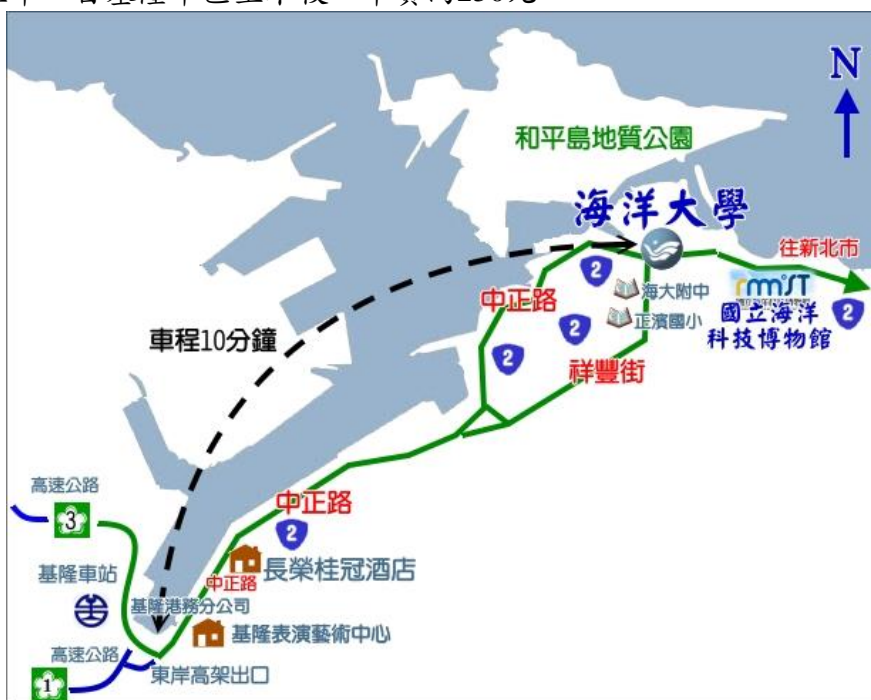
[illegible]

N

和平島地質公園

海洋大學

往新北市

2

海大附中

rmiST

中正路

2

正濱國小

2

國立海洋科技博物館

車程10分鐘

2

祥豐街

高速公路

3

中正路

2

長榮桂冠酒店

基隆車站

中正路

基隆港務分公司

基隆表演藝術中心

高速公路

1

東岸高架出口